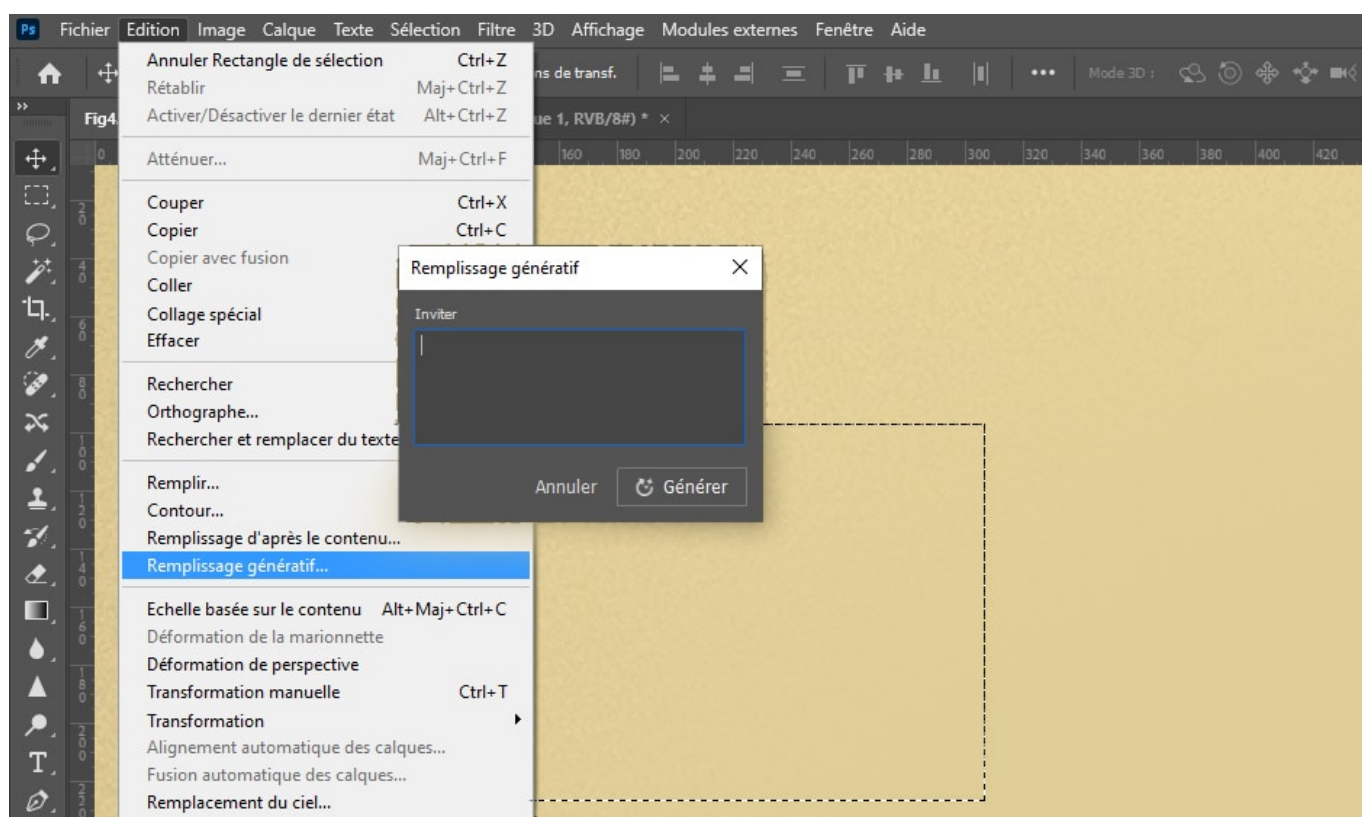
Ps Fichier Edition Image Calque Texte Sélection Filtre 3D Affichage Modules externes Fenêtre Aide

ns de transf. ••• Mode 3D :

Fig4 ue 1, RVB/8#) * ×

0 160 180 200 220 240 260 280 300 320 340 360 380 400 420

Annuler Rectangle de sélection Ctrl+Z
Rétablir Maj+Ctrl+Z
Activer/Désactiver le dernier état Alt+Ctrl+Z

Atténuer... Maj+Ctrl+F

Couper Ctrl+X
Copier Ctrl+C
Copier avec fusion
Coller
Collage spécial
Effacer

Rechercher
Orthographe...
Rechercher et remplacer du texte

Remplir...
Contour...
Remplissage d'après le contenu...
Remplissage génératif...

Echelle basée sur le contenu Alt+Maj+Ctrl+C
Déformation de la marionnette
Déformation de perspective
Transformation manuelle Ctrl+T
Transformation
Alignement automatique des calques...
Fusion automatique des calques...
Remplacement du ciel...

Remplissage génératif ×

Inviter

Annuler Générer